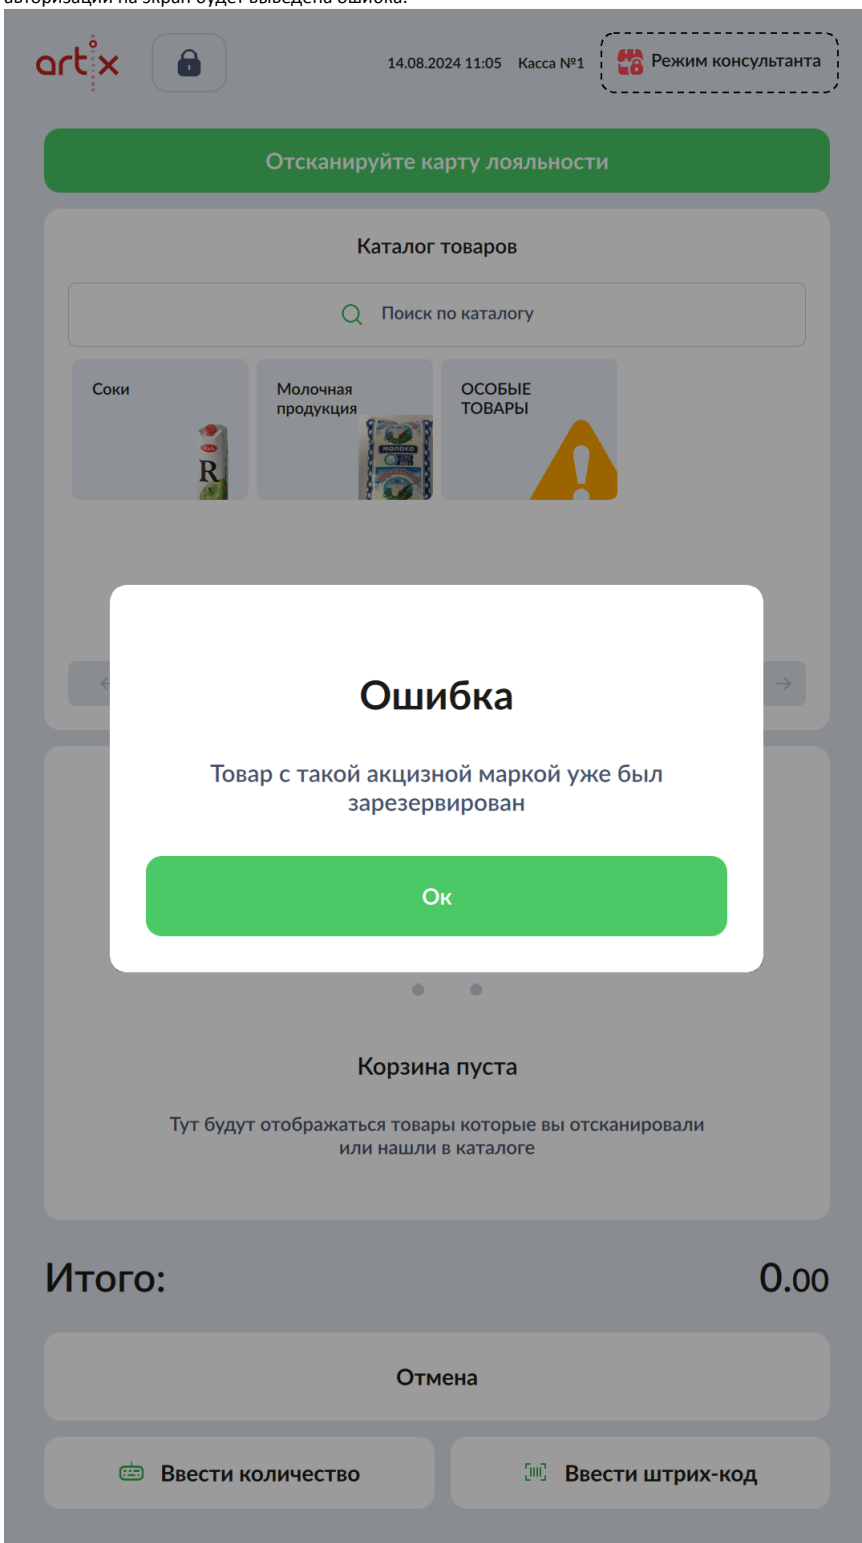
авторизации на экран будет выведена ошибка.

artix

14.08.2024 11:05 Касса №1

Режим консультанта

Отсканируйте карту лояльности

Каталог товаров

Поиск по каталогу

Соки

Молочная продукция

ОСОБЫЕ ТОВАРЫ

Ошибка

Товар с такой акцизной маркой уже был зарезервирован

Ок

Корзина пуста

Тут будут отображаться товары которые вы отсканировали или нашли в каталоге

Итого:

0.00

Отмена

Ввести количество

Ввести штрих-код